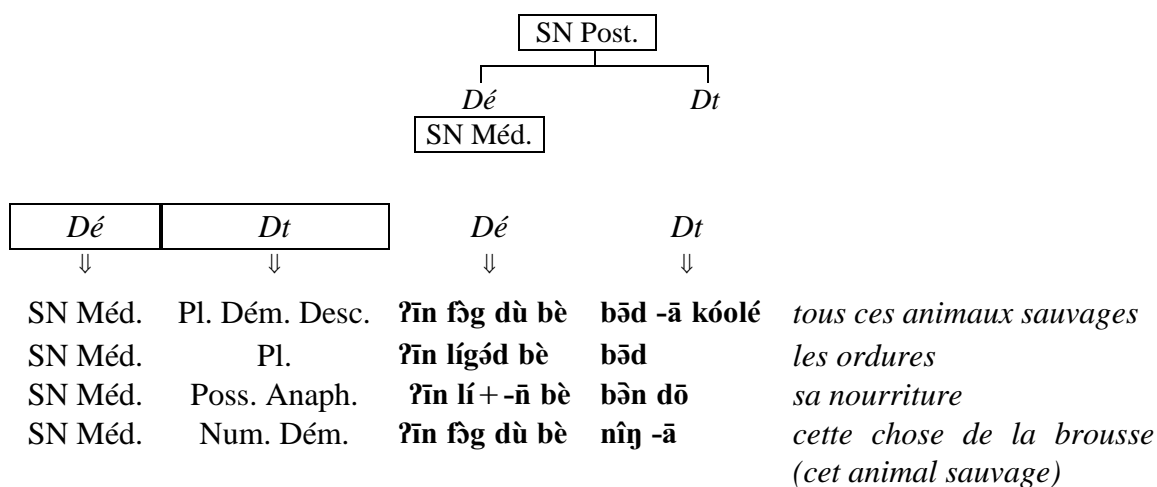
SN Post.

*Dé* *Dt*

SN Méd.

| *Dé* | *Dt* |
|---|---|

*Dé* *Dt*

⇓ ⇓ ⇓ ⇓

| | | | | |
|---|---|---|---|---|
| SN Méd. | Pl. Dém. Desc. | **ʔīn fɔ̀g dù bè** | **bə̄d -ā kóolé** | *tous ces animaux sauvages* |
| SN Méd. | Pl. | **ʔīn lígə́d bè** | **bə̄d** | *les ordures* |
| SN Méd. | Poss. Anaph. | **ʔīn lí + -n̄ bè** | **bə̄n dō** | *sa nourriture* |
| SN Méd. | Num. Dém. | **ʔīn fɔ̀g dù bè** | **nîŋ -ā** | *cette chose de la brousse (cet animal sauvage)* |